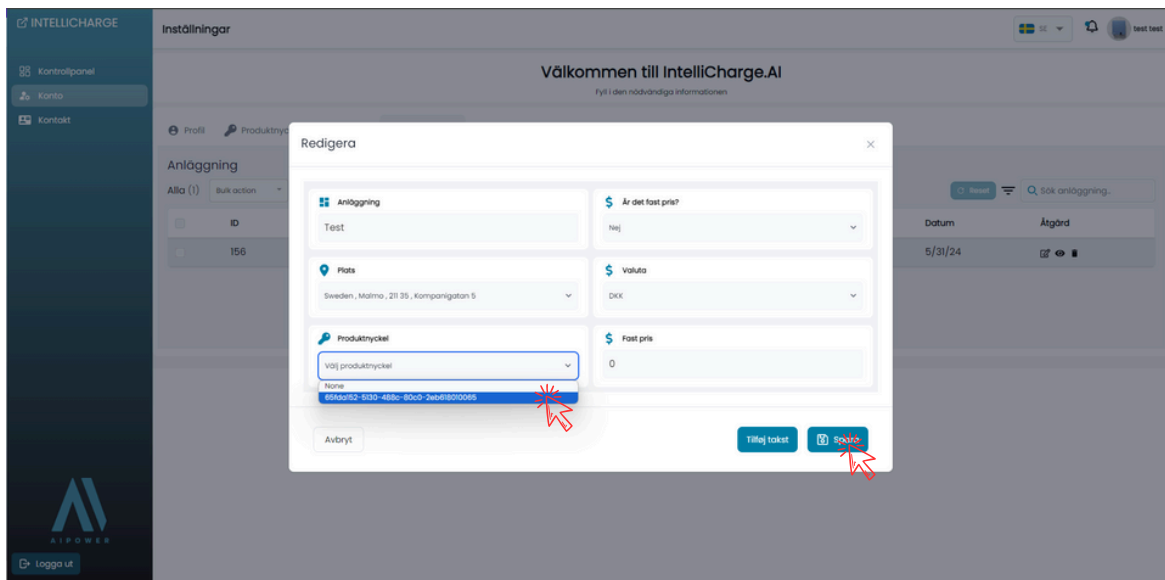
INTELLICHARGE

Kontrollpanel
Konto
Kontakt

AIPOWER

Logga ut

Inställningar

SE

test test

Välkommen till IntelliCharge.AI

Fyll i den nödvändiga informationen

Profil Produktnyc

Anläggning

Alla (1) Bulk action

ID

156

Reset

Sök anläggning..

Datum

Åtgärd

5/31/24

Redigera

×

Anläggning

Test

Är det fast pris?

Nej

Plats

Sweden , Malmo , 211 35 , Kompanigatan 5

Valuta

DKK

Produktnyckel

Välj produktnyckel

None

65fda152-5130-488c-80c0-2eb618010065

Fast pris

0

Avbryt

Tillfoj takst

Spara